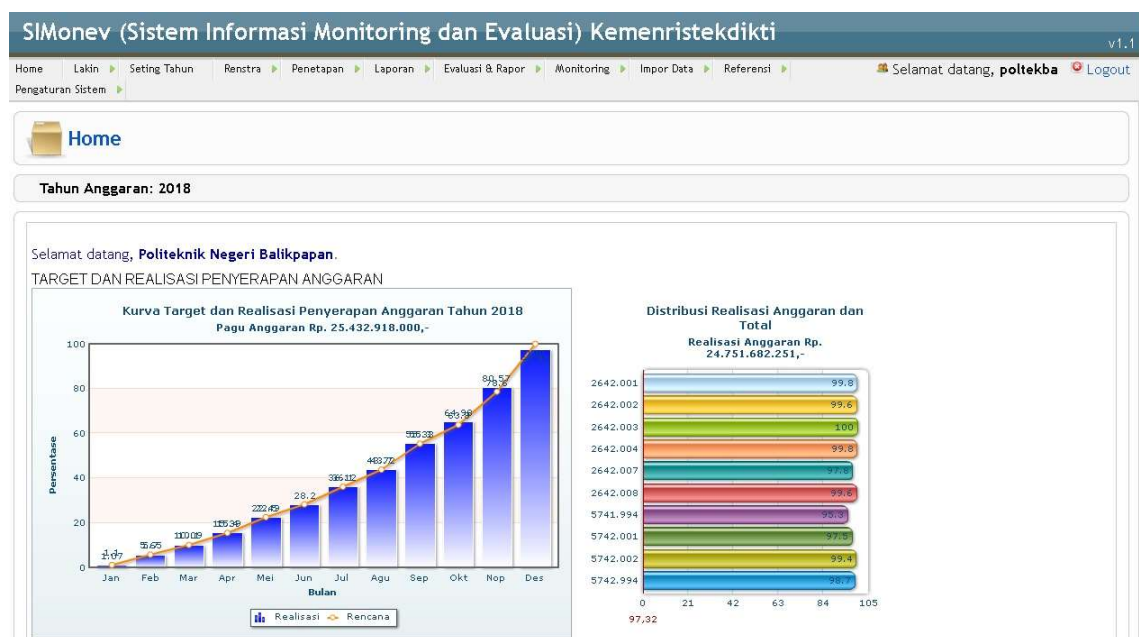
SIMonev (Sistem Informasi Monitoring dan Evaluasi) Kemenristekdikti

v1.1

Home Lakin Seting Tahun Renstra Penetapan Laporan Evaluasi & Rapor Monitoring Impor Data Referensi Pengaturan Sistem

Selamat datang, **poltekba** Logout

Home

Tahun Anggaran: 2018

Selamat datang, Politeknik Negeri Balikpapan.

TARGET DAN REALISASI PENYERAPAN ANGGARAN

Kurva Target dan Realisasi Penyerapan Anggaran Tahun 2018
Pagu Anggaran Rp. 25.432.918.000,-

100
80
60
40
20
0

Persentase

1.07 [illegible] 5.65 10.09 15.38 22.49 28.2 36.12 43.72 55.33 64.38 80.57 78.8

Jan Feb Mar Apr Mei Jun Jul Agu Sep Okt Nop Des

Bulan

Realisasi Rencana

Distribusi Realisasi Anggaran dan Total
Realisasi Anggaran Rp. 24.751.682.251,-

| | |
|---|---|
| 2642.001 | 99.8 |
| 2642.002 | 99.6 |
| 2642.003 | 100 |
| 2642.004 | 99.8 |
| 2642.007 | 97.8 |
| 2642.008 | 99.6 |
| 5741.994 | 95.3 |
| 5742.001 | 97.5 |
| 5742.002 | 99.4 |
| 5742.994 | 98.7 |

0 21 42 63 84 105

97,32